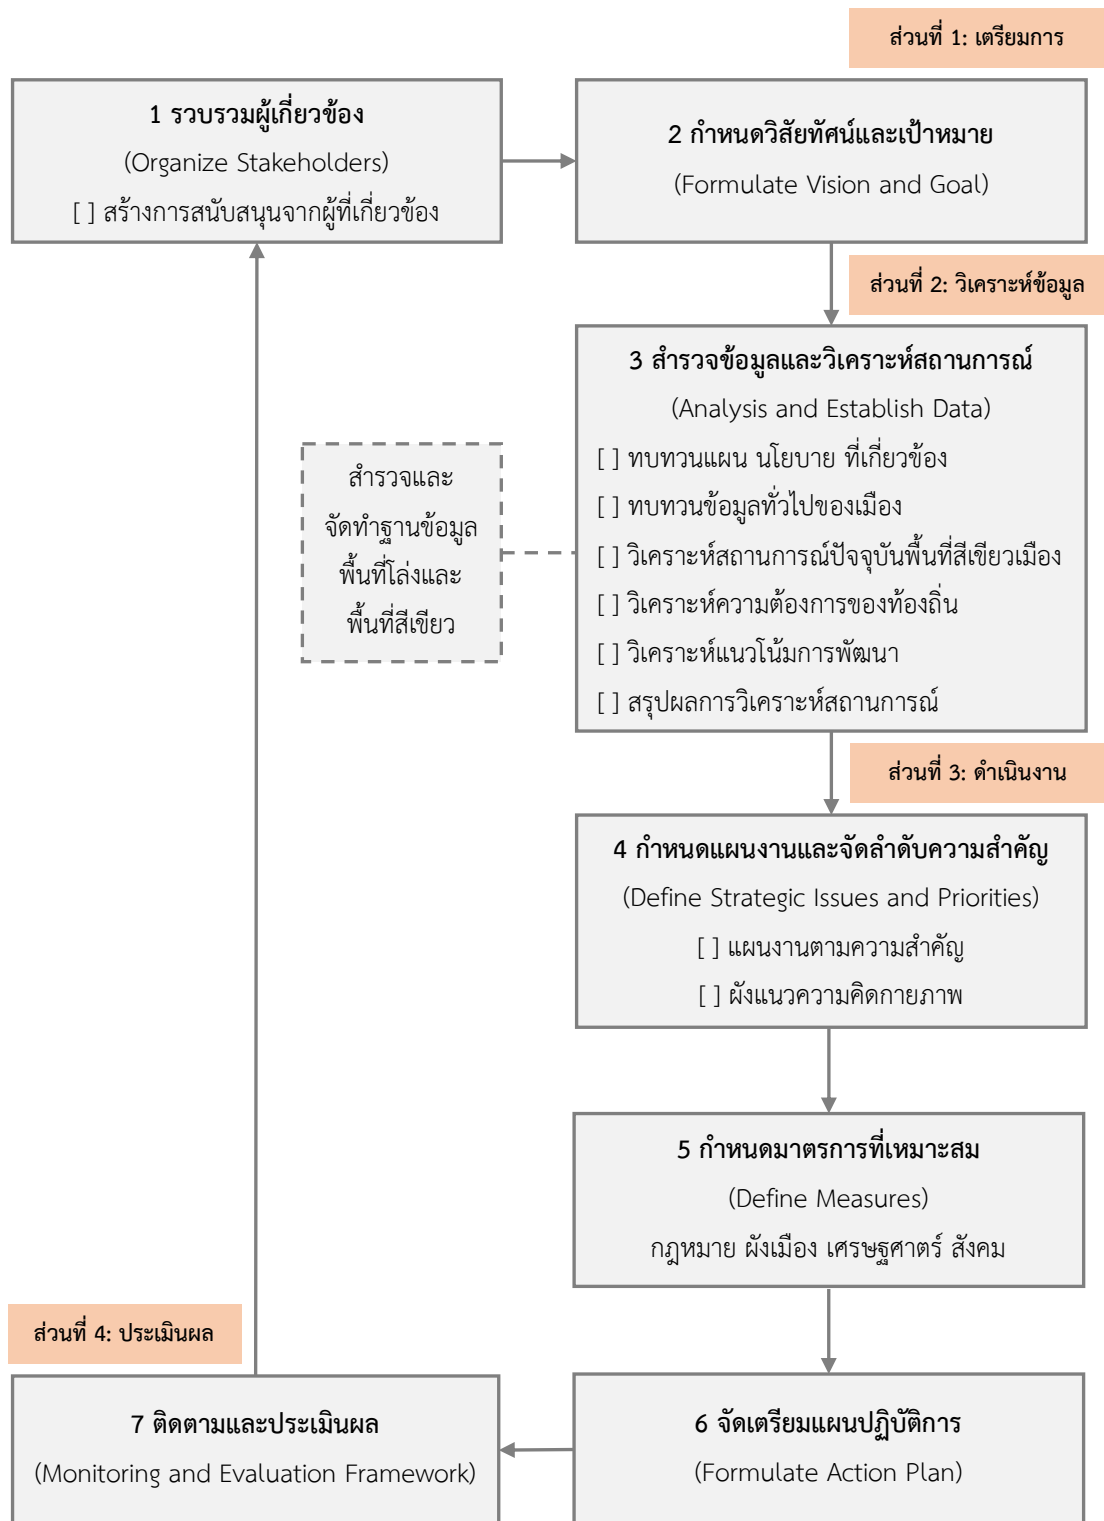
ส่วนที่ 1: เตรียมการ

1 รวบรวมผู้เกี่ยวข้อง
(Organize Stakeholders)
[ ] สร้างการสนับสนุนจากผู้ที่เกี่ยวข้อง

2 กำหนดวิสัยทัศน์และเป้าหมาย
(Formulate Vision and Goal)

ส่วนที่ 2: วิเคราะห์ข้อมูล

3 สำรวจข้อมูลและวิเคราะห์สถานการณ์
(Analysis and Establish Data)
[ ] ทบทวนแผน นโยบาย ที่เกี่ยวข้อง
[ ] ทบทวนข้อมูลทั่วไปของเมือง
[ ] วิเคราะห์สถานการณ์ปัจจุบันพื้นที่สีเขียวเมือง
[ ] วิเคราะห์ความต้องการของท้องถิ่น
[ ] วิเคราะห์แนวโน้มการพัฒนา
[ ] สรุปผลการวิเคราะห์สถานการณ์

สำรวจและจัดทำฐานข้อมูลพื้นที่โล่งและพื้นที่สีเขียว

ส่วนที่ 3: ดำเนินงาน

4 กำหนดแผนงานและจัดลำดับความสำคัญ
(Define Strategic Issues and Priorities)
[ ] แผนงานตามความสำคัญ
[ ] ผังแนวความคิดกายภาพ

5 กำหนดมาตรการที่เหมาะสม
(Define Measures)
กฎหมาย ผังเมือง เศรษฐศาสตร์ สังคม

ส่วนที่ 4: ประเมินผล

7 ติดตามและประเมินผล
(Monitoring and Evaluation Framework)

6 จัดเตรียมแผนปฏิบัติการ
(Formulate Action Plan)